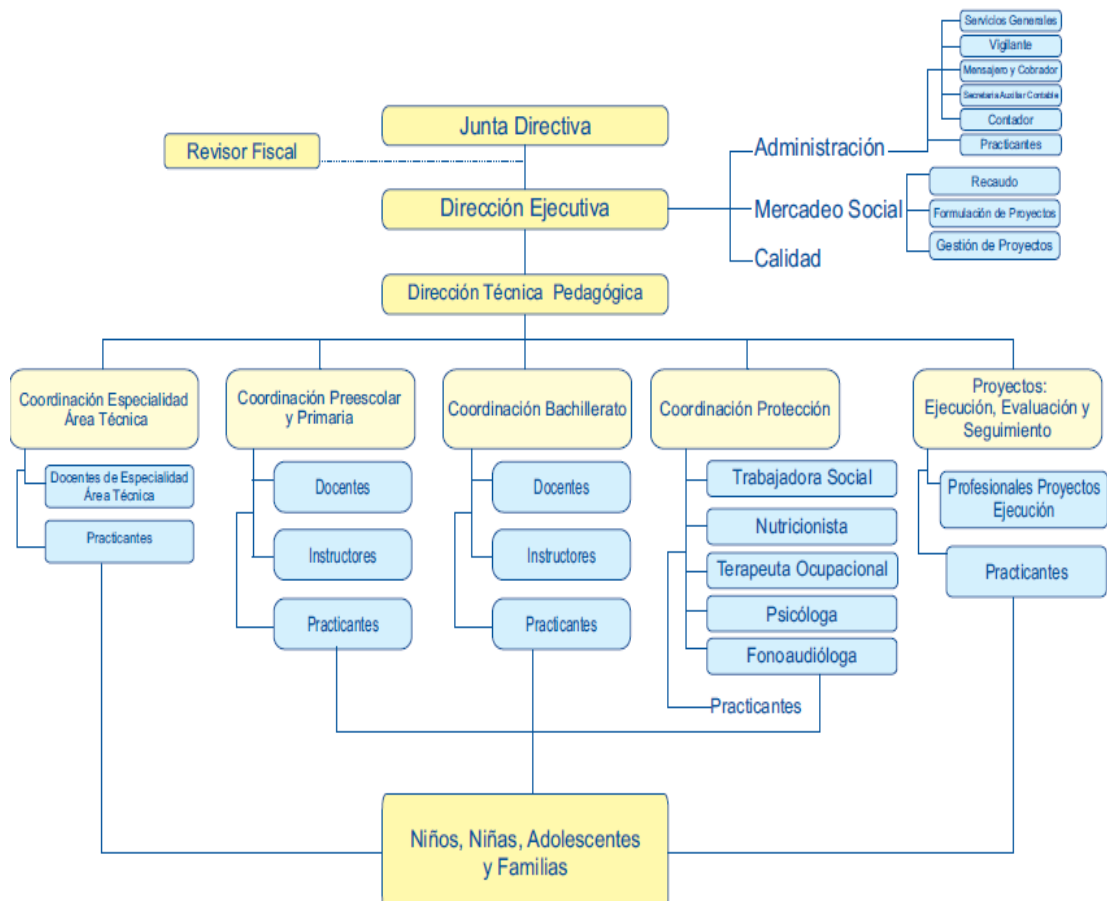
Servicios Generales
Vigilante
Mensajero y Cobrador
Secretaria Auxiliar Contable
Contador
Practicantes

Junta Directiva

Revisor Fiscal

Administración

Mercadeo Social

Calidad

Recaudo
Formulación de Proyectos
Gestión de Proyectos

Dirección Ejecutiva

Dirección Técnica Pedagógica

Coordinación Especialidad Área Técnica

Docentes de Especialidad Área Técnica

Practicantes

Coordinación Preescolar y Primaria

Docentes

Instructores

Practicantes

Coordinación Bachillerato

Docentes

Instructores

Practicantes

Coordinación Protección

Trabajadora Social

Nutricionista

Terapeuta Ocupacional

Psicóloga

Fonoaudióloga

Practicantes

Proyectos: Ejecución, Evaluación y Seguimiento

Profesionales Proyectos Ejecución

Practicantes

Niños, Niñas, Adolescentes y Familias